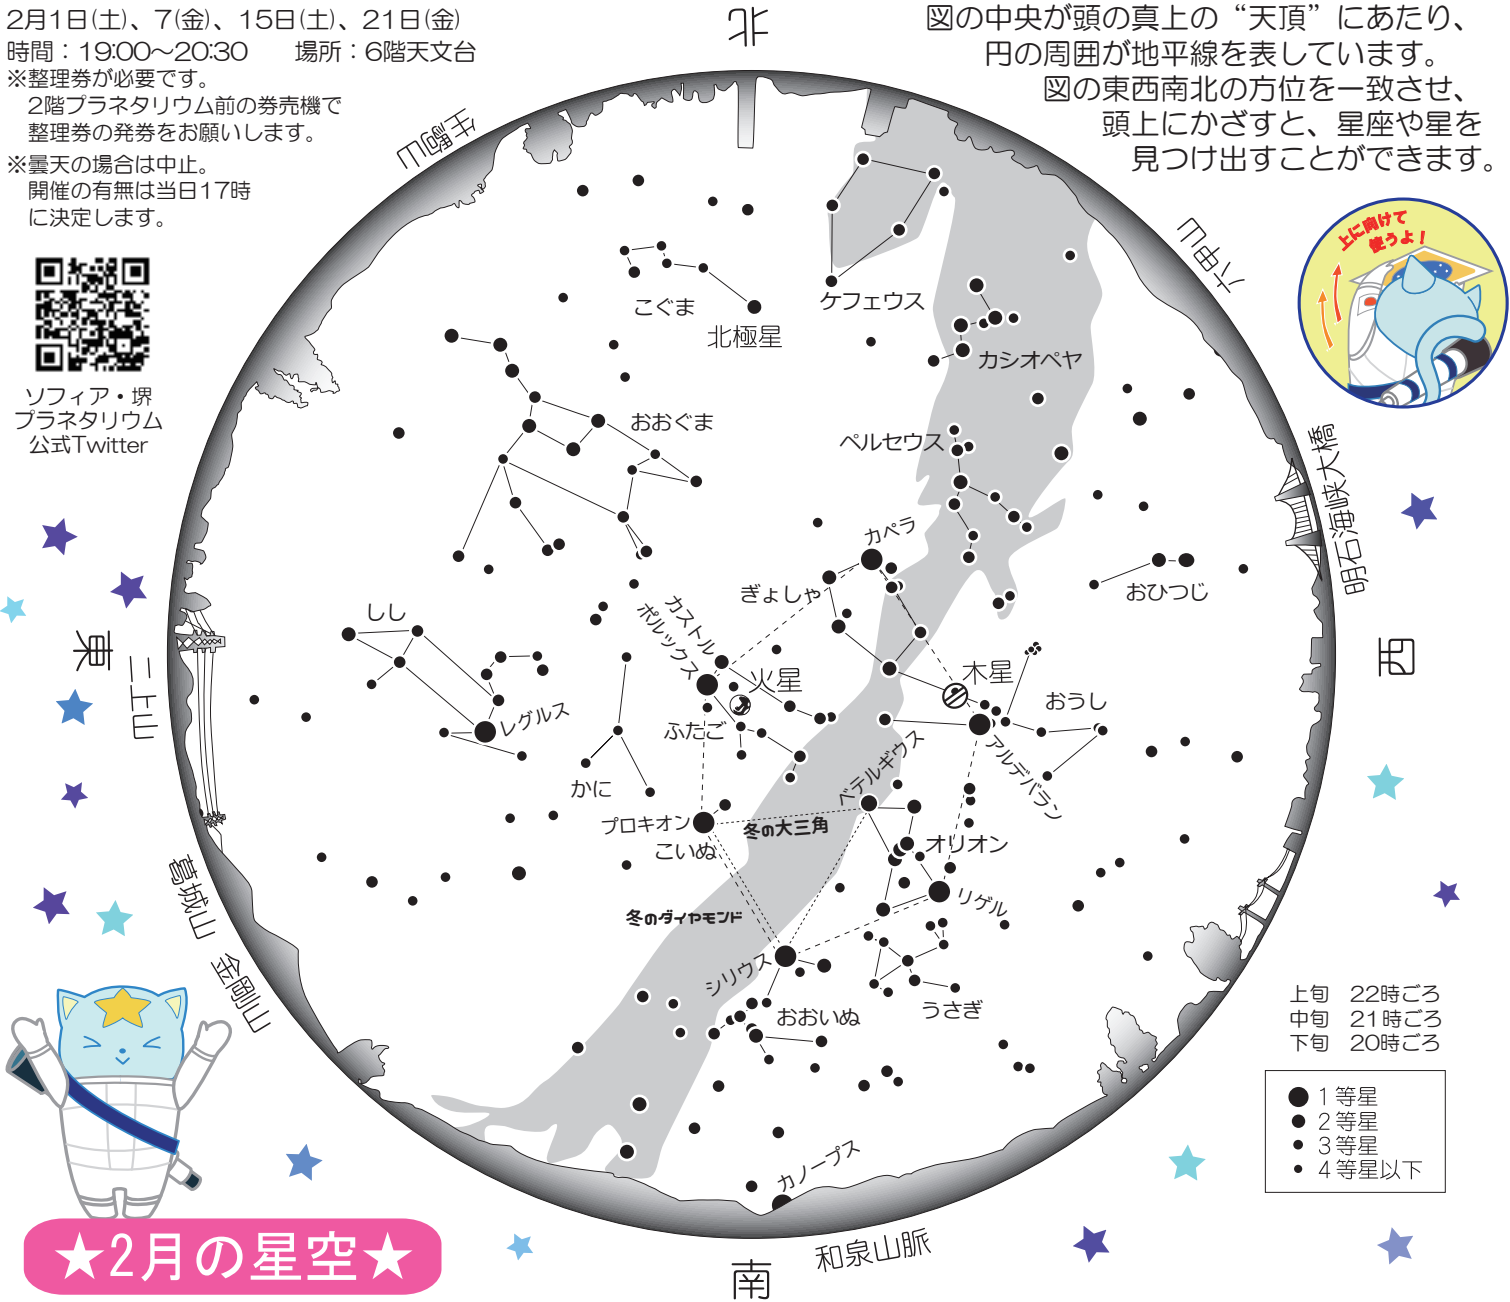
2月1日(土)、7(金)、15日(土)、21日(金)
時間：19:00〜20:30　場所：6階天文台
※整理券が必要です。
2階プラネタリウム前の券売機で整理券の発券をお願いします。
※曇天の場合は中止。
開催の有無は当日17時に決定します。

ソフィア・堺
プラネタリウム
公式Twitter

図の中央が頭の真上の“天頂”にあたり、円の周囲が地平線を表しています。
図の東西南北の方位を一致させ、頭上にかざすと、星座や星を見つけ出すことができます。

上に向けて使うよ！

北
南
東
西

生駒山
六甲山
明石海峡大橋
二上山
葛城山
金剛山
和泉山脈

こぐま
北極星
ケフェウス
カシオペヤ
おおぐま
ペルセウス
カペラ
ぎょしゃ
おひつじ
しし
カストル
ポルックス
火星
木星
おうし
レグルス
ふたご
アルデバラン
ベテルギウス
かに
プロキオン
こいぬ
冬の大三角
オリオン
リゲル
冬のダイヤモンド
シリウス
おおいぬ
うさぎ
カノープス

上旬　22時ごろ
中旬　21時ごろ
下旬　20時ごろ

1等星
2等星
3等星
4等星以下

★2月の星空★